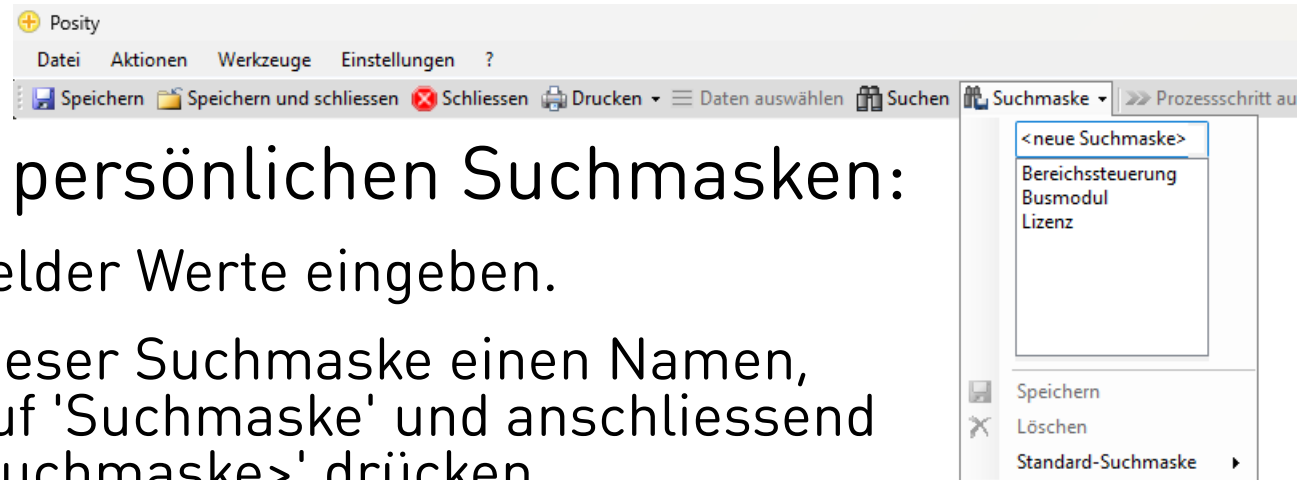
Posity

Datei Aktionen Werkzeuge Einstellungen ?

Speichern Speichern und schliessen Schliessen Drucken ▾ Daten auswählen Suchen Suchmaske ▾ Prozessschritt au

persönlichen Suchmasken:

elder Werte eingeben.

eser Suchmaske einen Namen, uf 'Suchmaske' und anschliessend uchmaske>' drücken

<neue Suchmaske>

Bereichssteuerung
Busmodul
Lizenz

Speichern
Löschen
Standard-Suchmaske